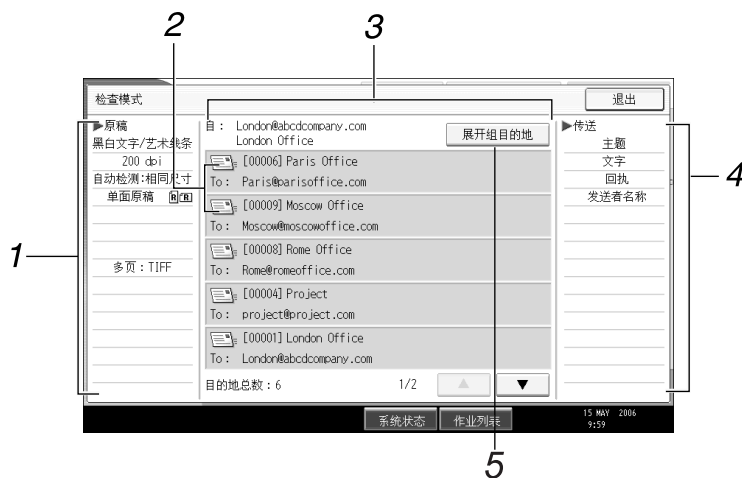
2
3
检查模式
退出
▶原稿
黑白文字/艺术线条
200 dpi
自动检测:相同尺寸
单面原稿
多页:TIFF
自: London@abcdcompany.com
London Office
展开组目的地
[00006] Paris Office
To: Paris@parisoffice.com
[00009] Moscow Office
To: Moscow@moscowoffice.com
[00008] Rome Office
To: Rome@romeoffice.com
[00004] Project
To: project@project.com
[00001] London Office
To: London@abcdcompany.com
目的地总数:6
1/2
▲
▼
▶传送
主题
文字
回执
发送者名称
4
1
系统状态
作业列表
15 MAY 2006
9:59
5